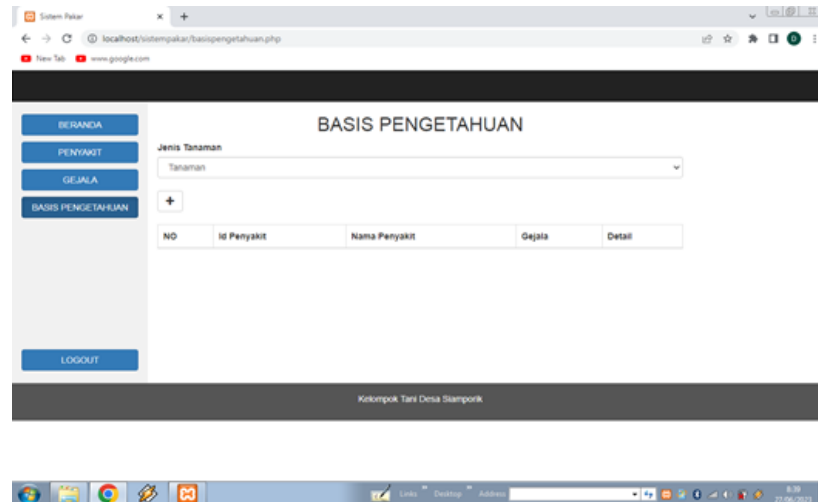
Sistem Pakar × +

localhost/sistempakar/basispengetahuan.php

New Tab www.google.com

BERANDA
PENYAKIT
GEJALA
BASIS PENGETAHUAN

BASIS PENGETAHUAN

Jenis Tanaman

Tanaman

+

| NO | Id Penyakit | Nama Penyakit | Gejala | Detail |
|---|---|---|---|---|

LOGOUT

Kelompok Tani Desa Siamporik

Links Desktop Address

8:39
27/06/2023